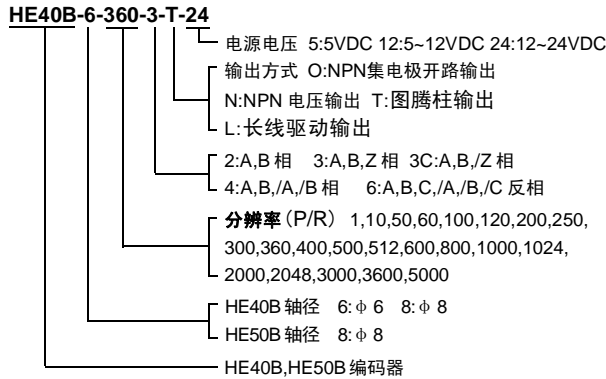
HE40B-6-360-3-T-24

电源电压 5:5VDC 12:5~12VDC 24:12~24VDC

输出方式 O:NPN集电极开路输出
N:NPN 电压输出 T:图腾柱输出
L:长线驱动输出

2:A,B 相 3:A,B,Z 相 3C:A,B,/Z 相
4:A,B,/A,/B 相 6:A,B,C,/A,/B,/C 反相

分辨率(P/R) 1,10,50,60,100,120,200,250,300,360,400,500,512,600,800,1000,1024,2000,2048,3000,3600,5000

HE40B 轴径 6:ϕ 6 8:ϕ 8
HE50B 轴径 8:ϕ 8

HE40B,HE50B 编码器